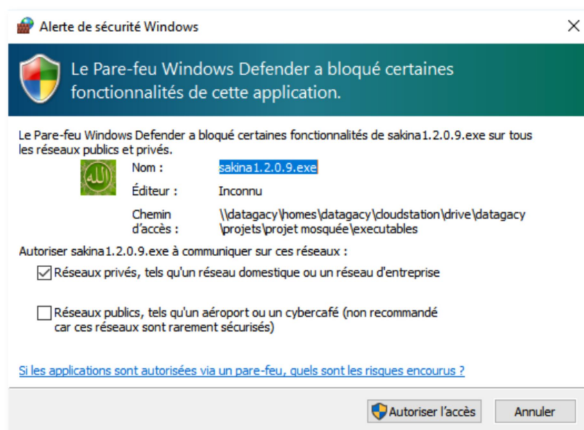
Alerte de sécurité Windows

Le Pare-feu Windows Defender a bloqué certaines fonctionnalités de cette application.

Le Pare-feu Windows Defender a bloqué certaines fonctionnalités de sakina1.2.0.9.exe sur tous les réseaux publics et privés.

Nom : sakina1.2.0.9.exe

Éditeur : Inconnu

Chemin d'accès : \\datagacy\homes\datagacy\cloudstation\drive\datagacy\projets\projet mosquée\executables

Autoriser sakina1.2.0.9.exe à communiquer sur ces réseaux :

Réseaux privés, tels qu'un réseau domestique ou un réseau d'entreprise

Réseaux publics, tels qu'un aéroport ou un cybercafé (non recommandé car ces réseaux sont rarement sécurisés)

Si les applications sont autorisées via un pare-feu, quels sont les risques encourus ?

Autoriser l'accès

Annuler